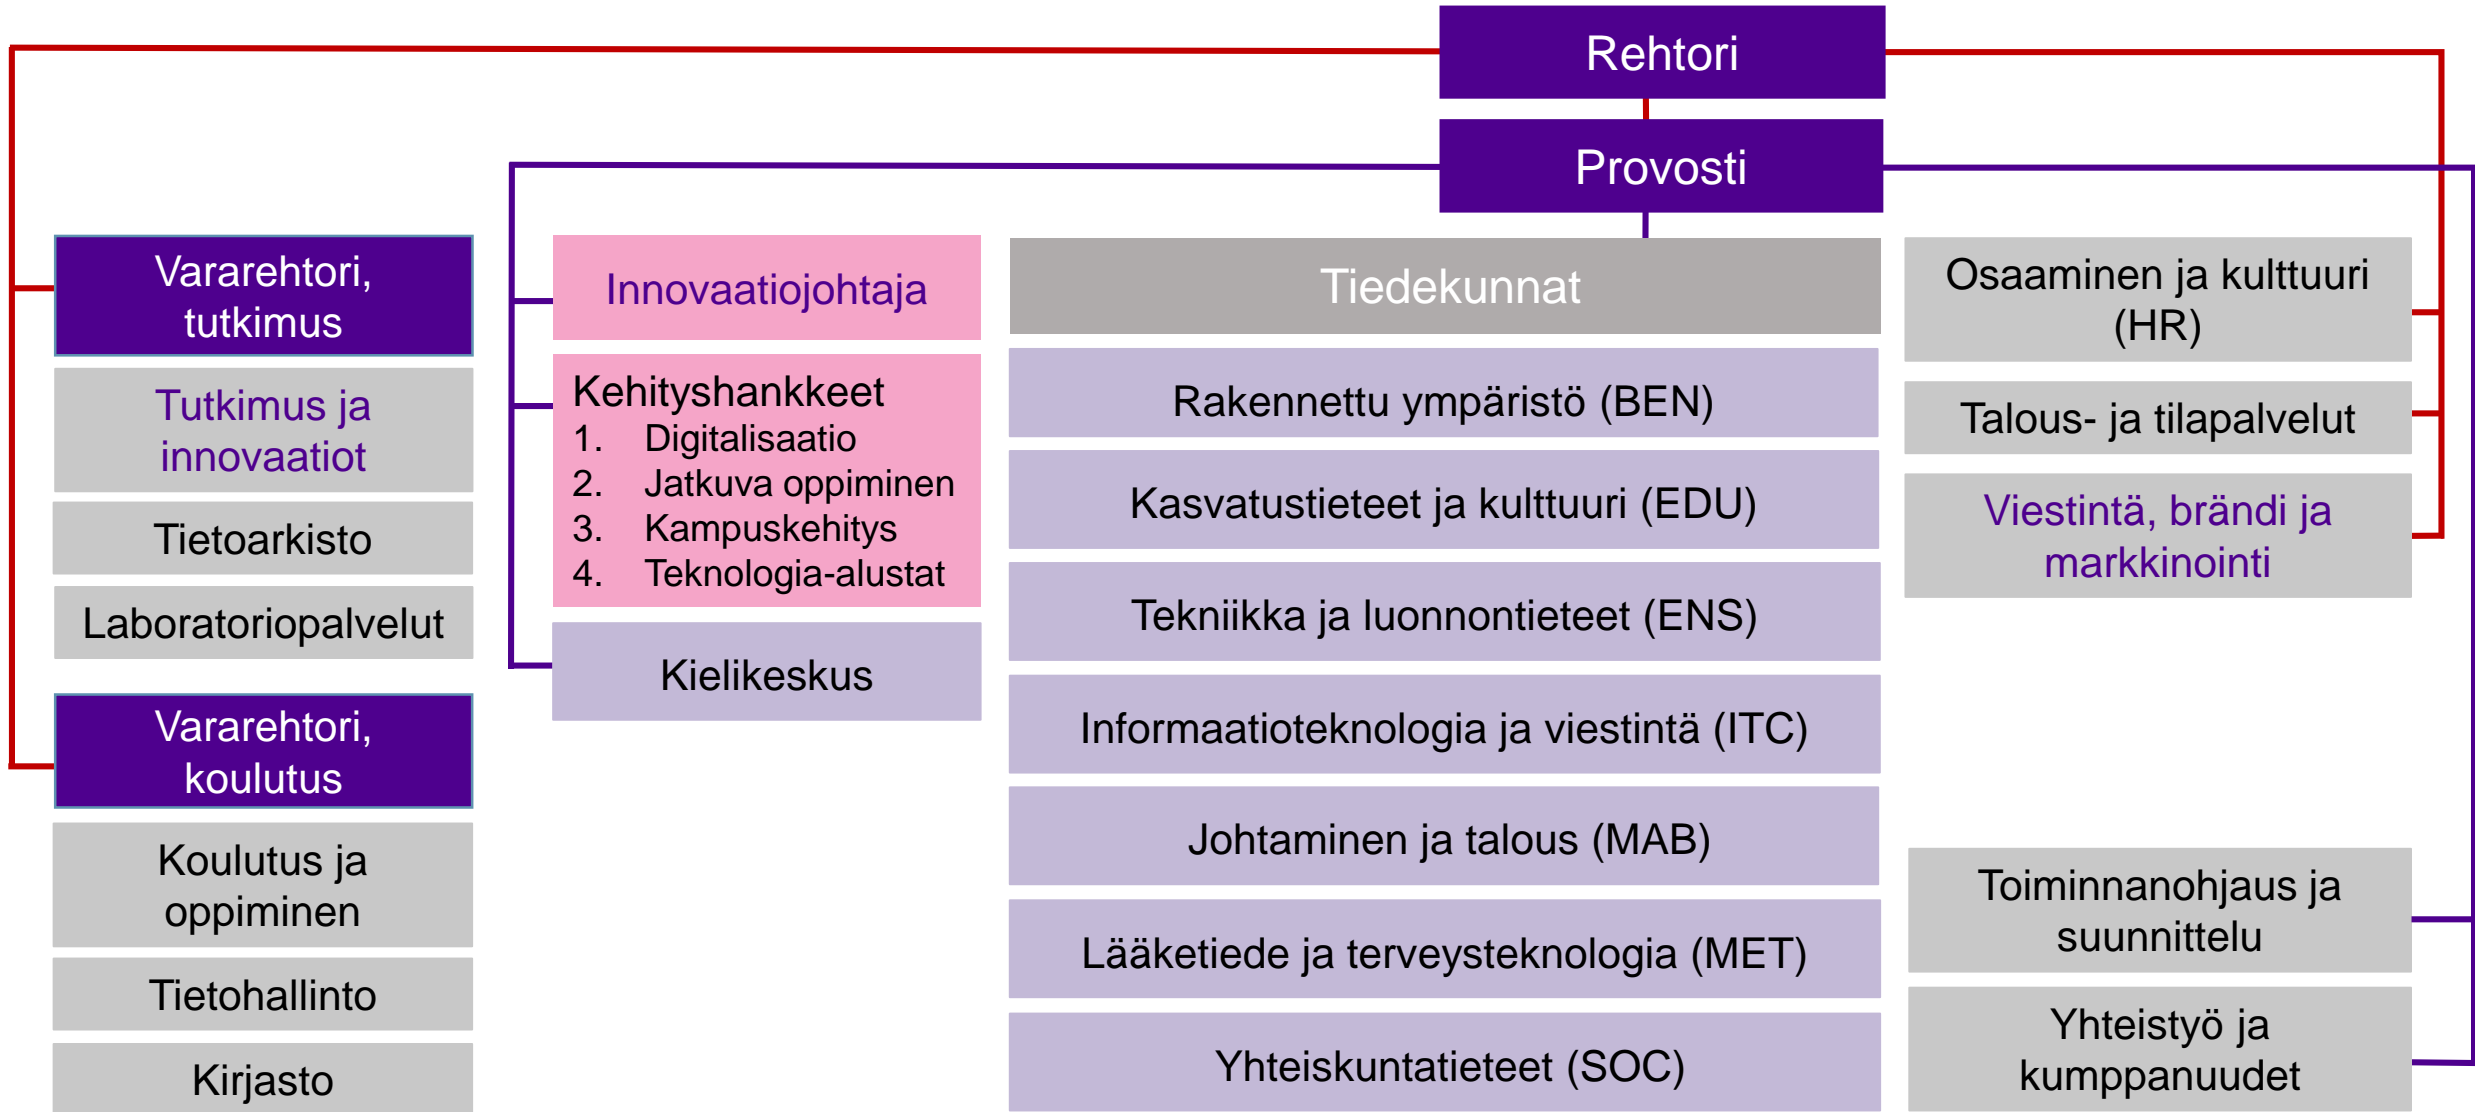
Rehtori

Provosti

Vararehtori, tutkimus

Tutkimus ja innovaatiot

Tietoarkisto

Laboratoriopalvelut

Vararehtori, koulutus

Koulutus ja oppiminen

Tietohallinto

Kirjasto

Innovaatiojohtaja

Kehityshankkeet
1. Digitalisaatio
2. Jatkuva oppiminen
3. Kampuskehitys
4. Teknologia-alustat

Kielikeskus

Tiedekunnat

Rakennettu ympäristö (BEN)

Kasvatustieteet ja kulttuuri (EDU)

Tekniikka ja luonnontieteet (ENS)

Informaatioteknologia ja viestintä (ITC)

Johtaminen ja talous (MAB)

Lääketiede ja terveysteknologia (MET)

Yhteiskuntatieteet (SOC)

Osaaminen ja kulttuuri (HR)

Talous- ja tilapalvelut

Viestintä, brändi ja markkinointi

Toiminnanohjaus ja suunnittelu

Yhteistyö ja kumppanuudet